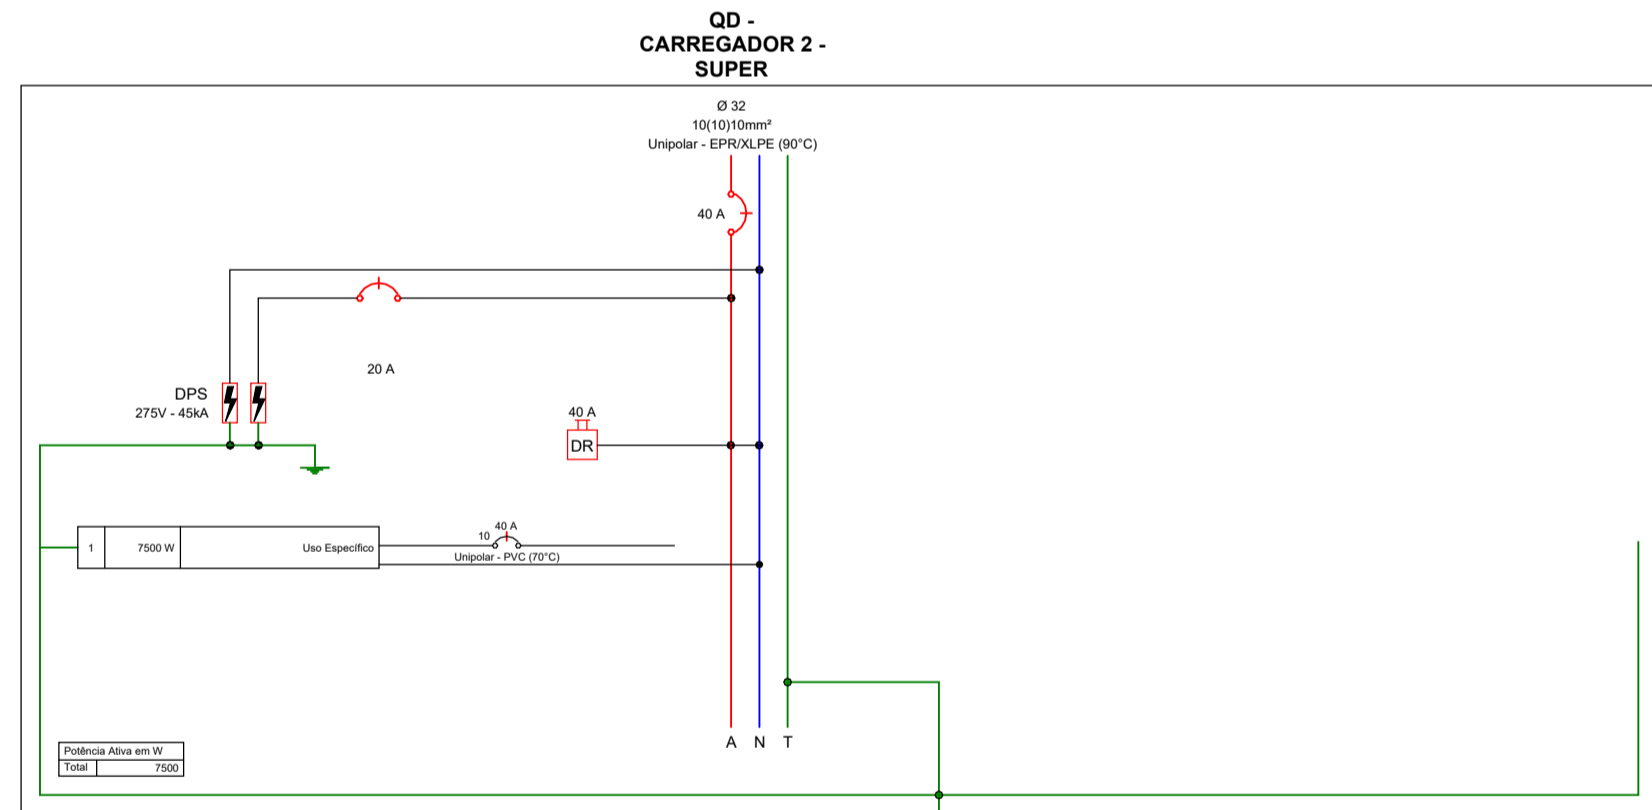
QD -
CARREGADOR 2 -
SUPER

Ø 32
10(10)10mm²
Unipolar - EPR/XLPE (90°C)

40 A

20 A

DPS
275V - 45kA

40 A
DR

| 1 | 7500 W | Uso Específico |
|---|---|---|

40 A
10
Unipolar - PVC (70°C)

A N T

| Potência Ativa em W | |
|---|---|
| Total | 7500 |